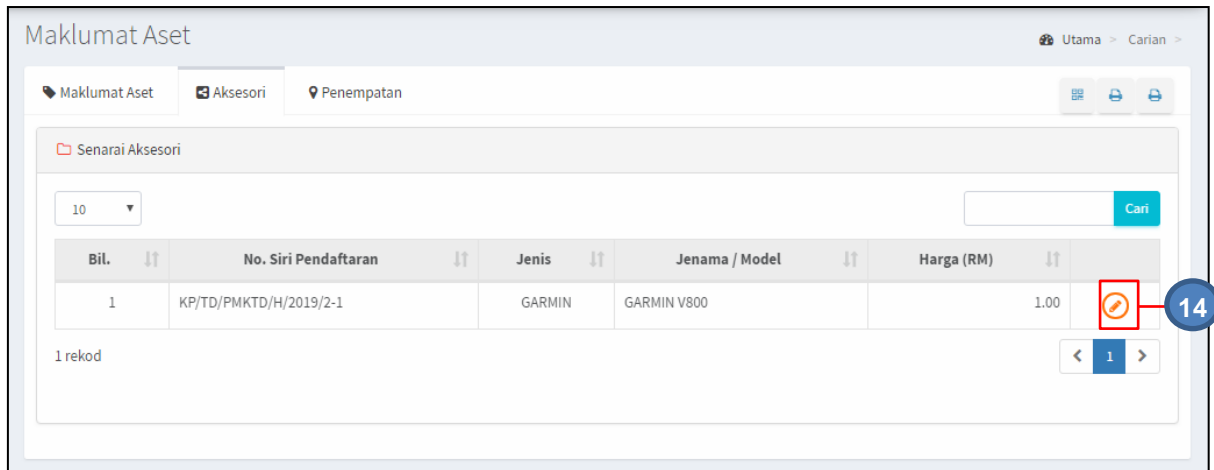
Maklumat Aset

Utama > Carian >

Maklumat Aset | Aksesori | Penempatan

Senarai Aksesori

10

Cari

| Bil. | No. Siri Pendaftaran | Jenis | Jenama / Model | Harga (RM) | |
|---|---|---|---|---|---|
| 1 | KP/TD/PMKTD/H/2019/2-1 | GARMIN | GARMIN V800 | 1.00 | |

14

1 rekod

< 1 >